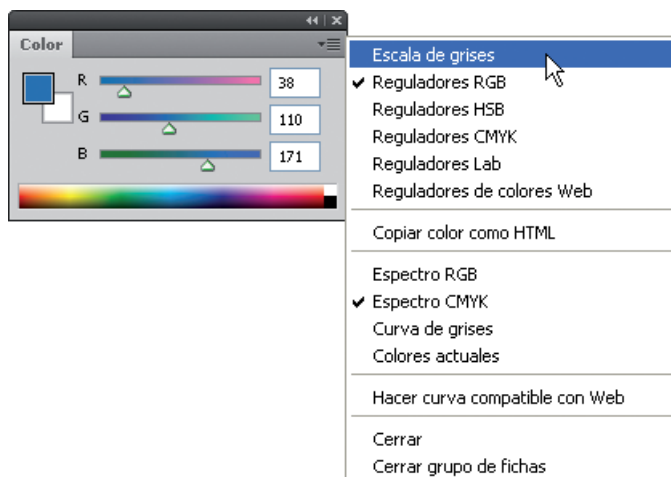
Color

R 38
G 110
B 171

Escala de grises
✔ Reguladores RGB
Reguladores HSB
Reguladores CMYK
Reguladores Lab
Reguladores de colores Web

Copiar color como HTML

Espectro RGB
✔ Espectro CMYK
Curva de grises
Colores actuales

Hacer curva compatible con Web

Cerrar
Cerrar grupo de fichas